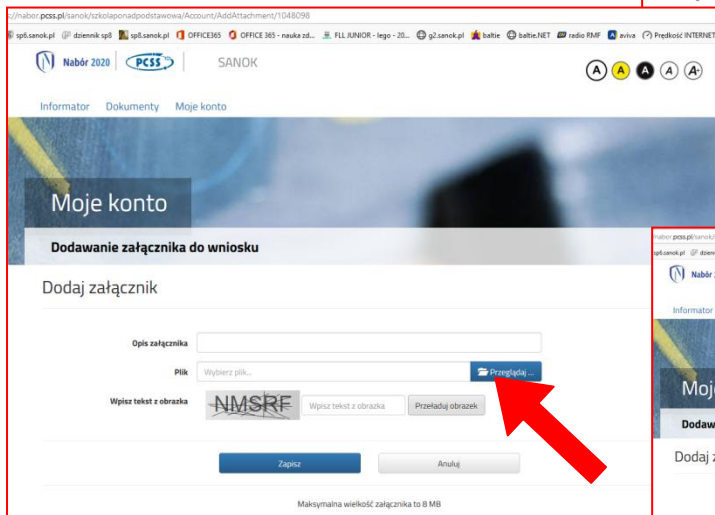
://nabor.pcss.pl/sanok/szkolaponadpodstawowa/Account/AddAttachment/1048098

sp6.sanok.pl dziennik sp8 sp8.sanok.pl OFFICE365 OFFICE 365 - nauka zd... FLL JUNIOR - lego - 20... g2.sanok.pl baltie baltie.NET radio RMF aviva Prędkość INTERNET

Nabór 2020 PCSS SANOK

A A A A A+

Informator Dokumenty Moje konto

Moje konto

Dodawanie załącznika do wniosku

Dodaj załącznik

Opis załącznika

Plik Wybierz plik... Przeglądaj ...

Wpisz tekst z obrazka NMSRF Wpisz tekst z obrazka Przeładuj obrazek

Zapisz Anuluj

Maksymalna wielkość załącznika to 8 MB

nabor.pcss.pl/sanok/

sp6.sanok.pl dzienn

Nabór

Informator

Moje

Dodaw

Dodaj z